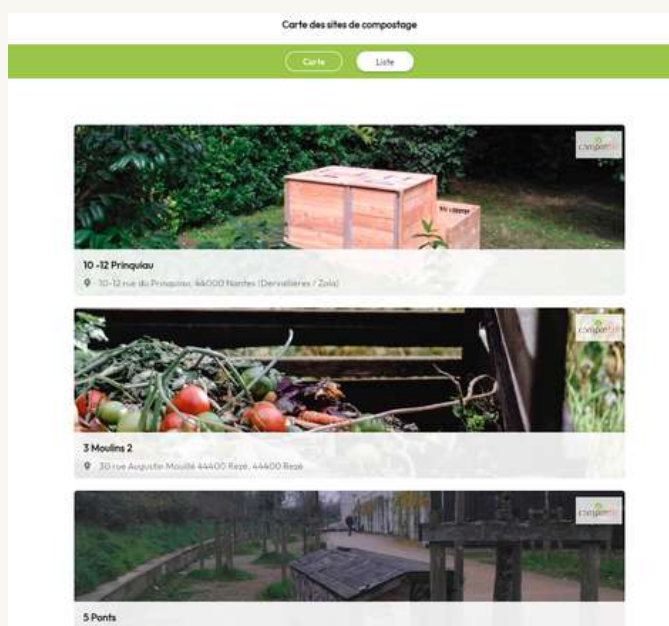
Carte des sites de compostage

Carte

Liste

compostri

10 -12 Prinquiau

10-12 rue du Prinquiau, 44000 Nantes (Dervallières / Zola)

compostri

3 Moulins 2

30 rue Auguste Mouillé 44400 Rezé, 44400 Rezé

compostri

5 Ponts